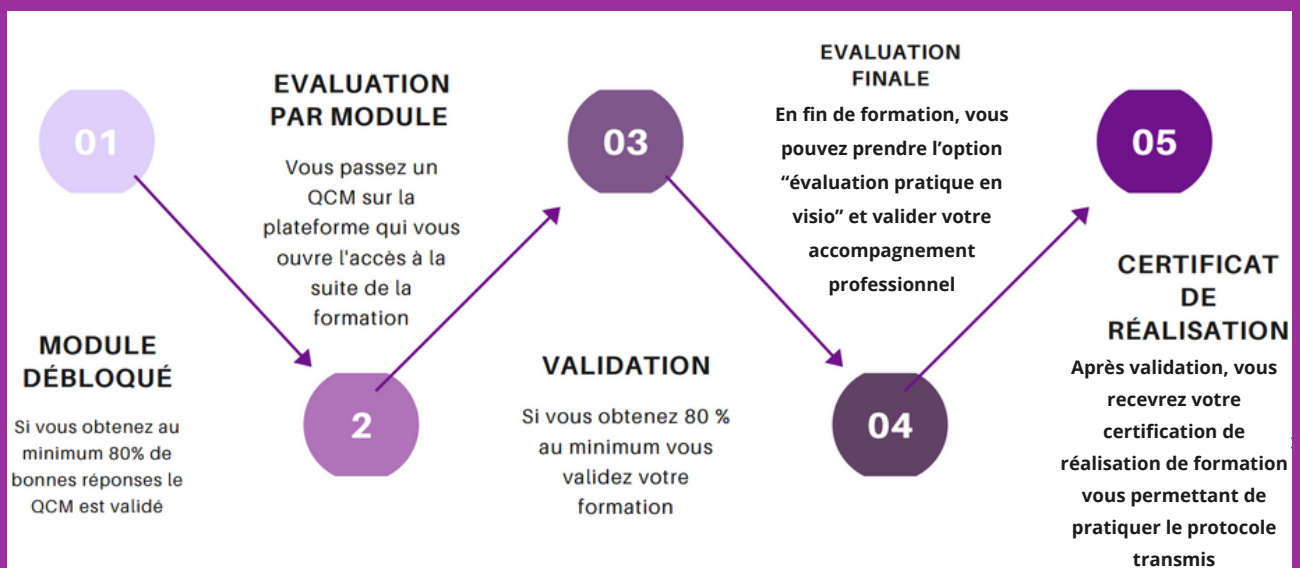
01

MODULE DÉBLOQUÉ

Si vous obtenez au minimum 80% de bonnes réponses le QCM est validé

EVALUATION PAR MODULE

Vous passez un QCM sur la plateforme qui vous ouvre l'accès à la suite de la formation

2

03

VALIDATION

Si vous obtenez 80 % au minimum vous validez votre formation

EVALUATION FINALE

En fin de formation, vous pouvez prendre l'option "évaluation pratique en visio" et valider votre accompagnement professionnel

04

05

CERTIFICAT DE RÉALISATION

Après validation, vous recevrez votre certification de réalisation de formation vous permettant de pratiquer le protocole transmis